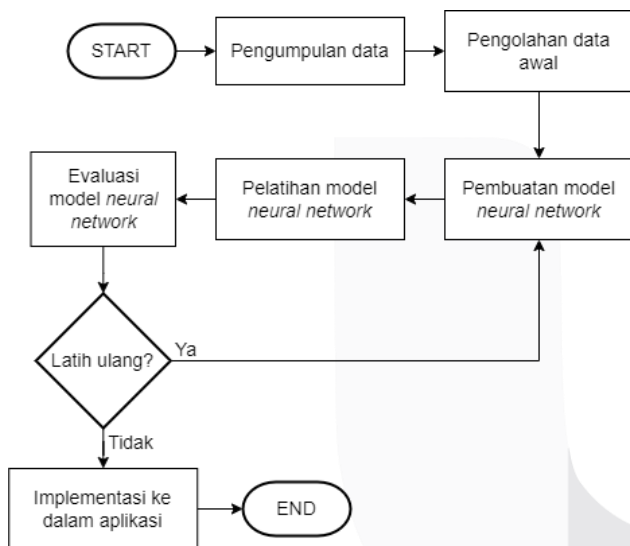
START

Pengumpulan data

Pengolahan data awal

Pembuatan model neural network

Pelatihan model neural network

Evaluasi model neural network

Latih ulang?

Ya

Tidak

Implementasi ke dalam aplikasi

END